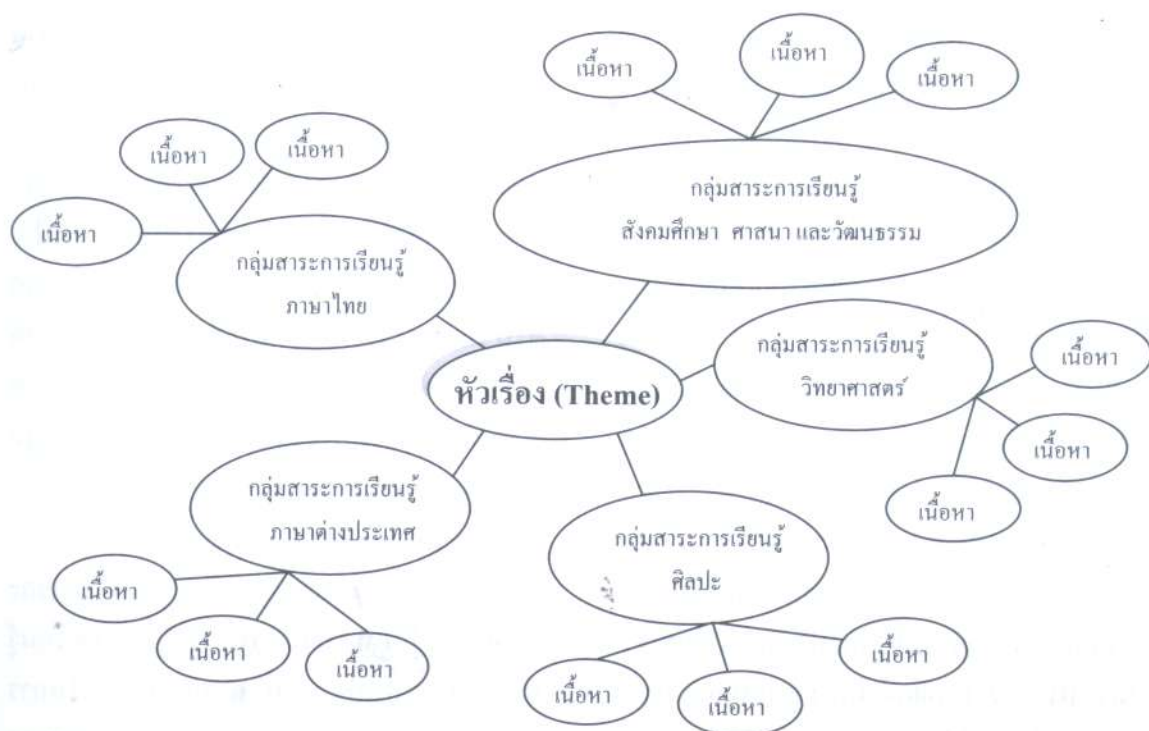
เนื้อหา

เนื้อหา

เนื้อหา

กลุ่มสาระการเรียนรู้
สังคมศึกษา ศาสนา และวัฒนธรรม

เนื้อหา

เนื้อหา

เนื้อหา

กลุ่มสาระการเรียนรู้
ภาษาไทย

หัวเรื่อง (Theme)

กลุ่มสาระการเรียนรู้
วิทยาศาสตร์

เนื้อหา

เนื้อหา

เนื้อหา

กลุ่มสาระการเรียนรู้
ภาษาต่างประเทศ

เนื้อหา

เนื้อหา

เนื้อหา

กลุ่มสาระการเรียนรู้
ศิลปะ

เนื้อหา

เนื้อหา

เนื้อหา